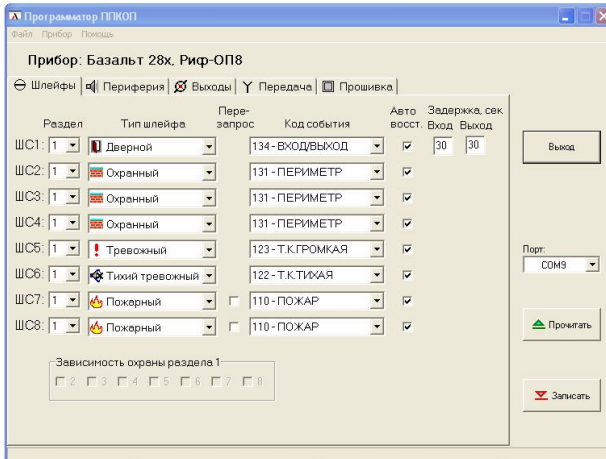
Программатор ППКОП
Файл Прибор Помощь

Прибор: Базальт 28х, Риф-ОП8

Шлейфы | Периферия | Выходы | Передача | Прошивка

| | Раздел | Тип шлейфа | Перезапрос | Код события | Авто восст. | Задержка, сек Вход | Выход |
|---|---|---|---|---|---|---|---|
| ШС1: | 1 | Дверной | | 134 - ВХОД/ВЫХОД | ☑ | 30 | 30 |
| ШС2: | 1 | Охранный | | 131 - ПЕРИМЕТР | ☑ | | |
| ШС3: | 1 | Охранный | | 131 - ПЕРИМЕТР | ☑ | | |
| ШС4: | 1 | Охранный | | 131 - ПЕРИМЕТР | ☑ | | |
| ШС5: | 1 | Тревожный | | 123 - Т.К.ГРОМКАЯ | ☑ | | |
| ШС6: | 1 | Тихий тревожный | | 122 - Т.К.ТИХАЯ | ☑ | | |
| ШС7: | 1 | Пожарный | ☐ | 110 - ПОЖАР | ☑ | | |
| ШС8: | 1 | Пожарный | ☐ | 110 - ПОЖАР | ☑ | | |

Зависимость охраны раздела 1
☐ 2 ☐ 3 ☐ 4 ☐ 5 ☐ 6 ☐ 7 ☐ 8

Выход

Порт:
COM9

Прочитать

Записать